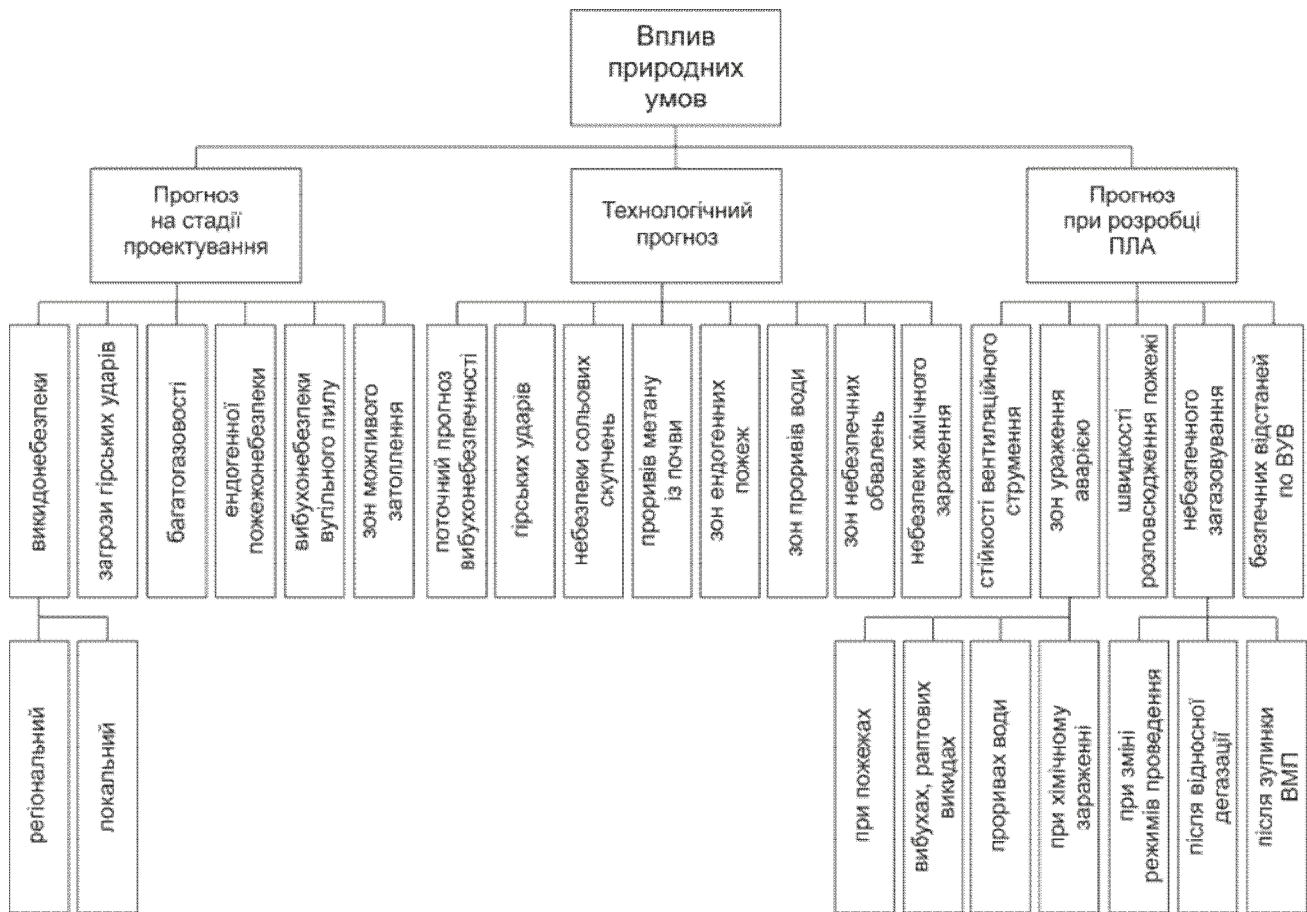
Вплив природних умов

Прогноз на стадії проектування

викидонебезпеки

регіональний

локальний

загрози гірських ударів

багатогазовості

ендогенної пожежонебезпеки

вибухонебезпеки вугільного пилу

зон можливого затоплення

Технологічний прогноз

поточний прогноз вибухонебезпечності

гірських ударів

небезпеки сольових скупчень

проривів метану із почви

зон ендогенних пожеж

зон проривів води

зон небезпечних обвалень

небезпеки хімічного зараження

Прогноз при розробці ПЛА

стійкості вентиляційного струмення

зон ураження аварією

при пожежах

вибухах, раптових викидах

проривах води

при хімічному зараженні

швидкості розповсюдження пожежі

небезпечного загазовування

при зміні режимів проведення

після відносної дегазації

після зупинки ВМП

безпечних відстаней по ВУВ